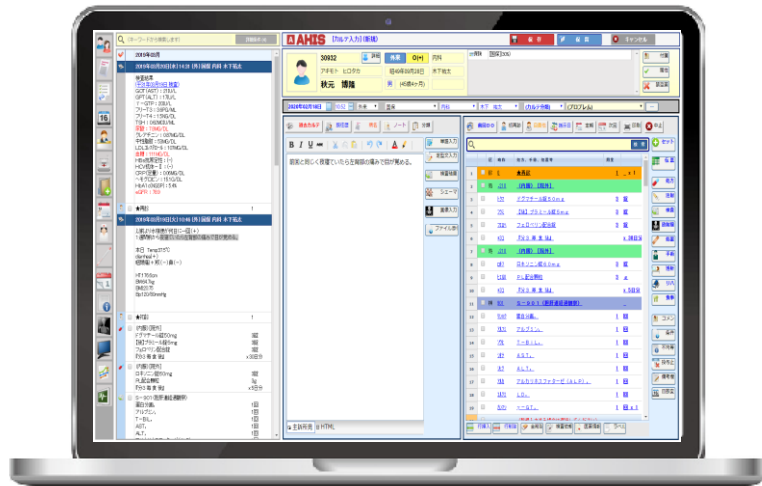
AHIS

[カルテ入力(新規)]

キャンセル

30932

秋元 博暢

外来

内科

2015年03月

前回と同じく夜寝ていたら左背部の痛みで目が覚める。

内服 院外

注射

処置

検査

HTML

全所見

2015年02月16日

食事

薬剤名

ST

1:ST